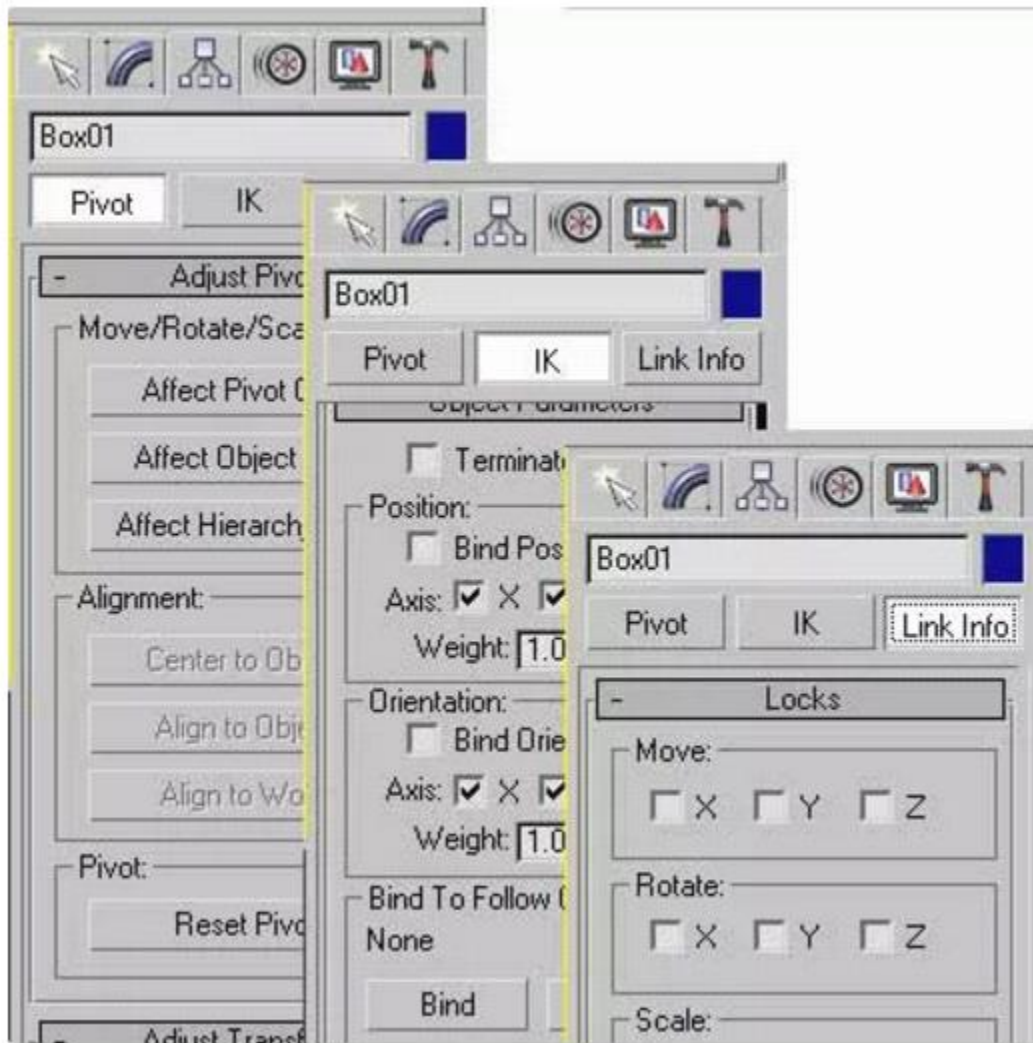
Box01

Pivot IK

- Adjust Pivo

Move/Rotate/Sca

Affect Pivot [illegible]

Affect Object

Affect Hierarchy

Alignment:

Center to Ob

Align to Obj

Align to Wo

Pivot:

Reset Pivo

Adjust Transf

Box01

Pivot IK Link Info

Object Parameters

Terminat

Position:

Bind Pos

Axis: X

Weight: 1.0

Orientation:

Bind Orie

Axis: X

Weight: 1.0

Bind To Follow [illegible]

None

Bind

Box01

Pivot IK Link Info

- Locks

Move:

X Y Z

Rotate:

X Y Z

Scale: